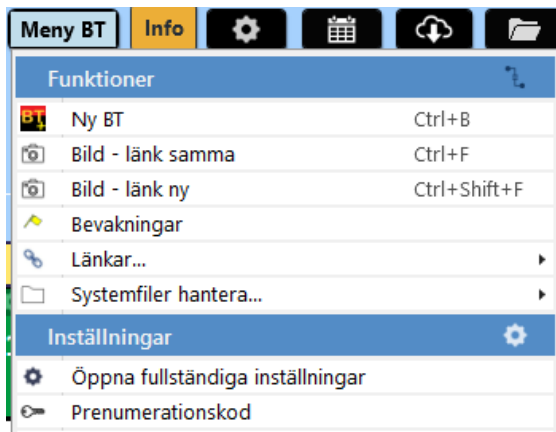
Meny BT Info

Funktioner

BT Ny BT Ctrl+B

Bild - länk samma Ctrl+F

Bild - länk ny Ctrl+Shift+F

Bevakningar

Länkar...

Systemfiler hantera...

Inställningar

Öppna fullständiga inställningar

Prenumerationskod